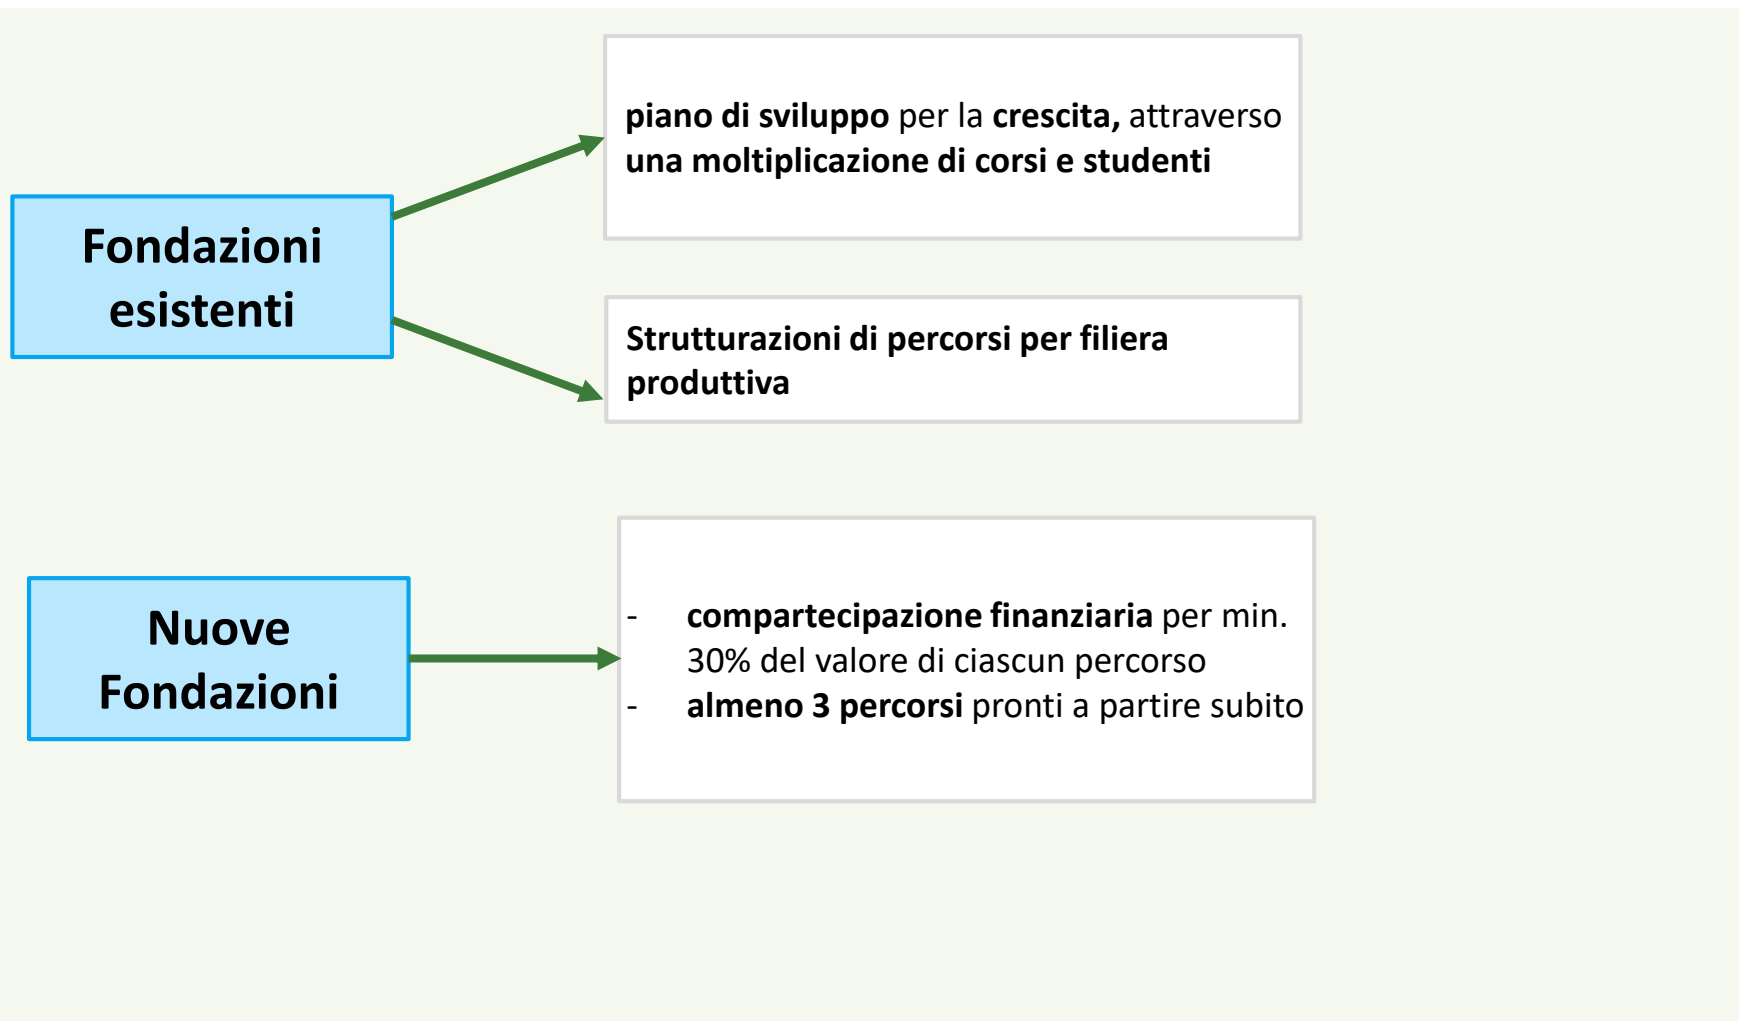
Fondazioni esistenti

piano di sviluppo per la crescita, attraverso una moltiplicazione di corsi e studenti

Strutturazioni di percorsi per filiera produttiva

Nuove Fondazioni

- compartecipazione finanziaria per min. 30% del valore di ciascun percorso
- almeno 3 percorsi pronti a partire subito